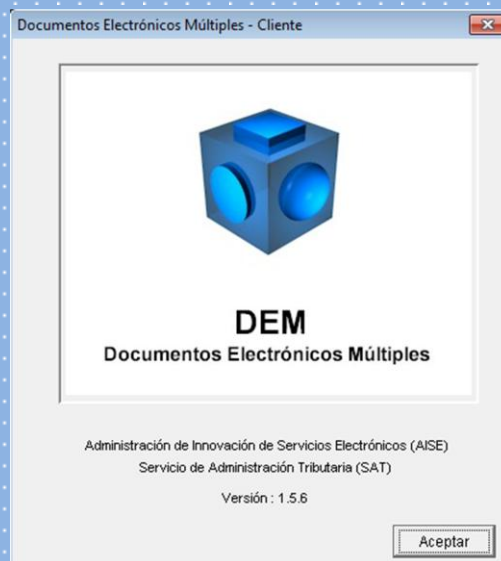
Documentos Electrónicos Múltiples - Cliente

DEM
Documentos Electrónicos Múltiples

Administración de Innovación de Servicios Electrónicos (AISE)
Servicio de Administración Tributaria (SAT)

Versión : 1.5.6

Aceptar